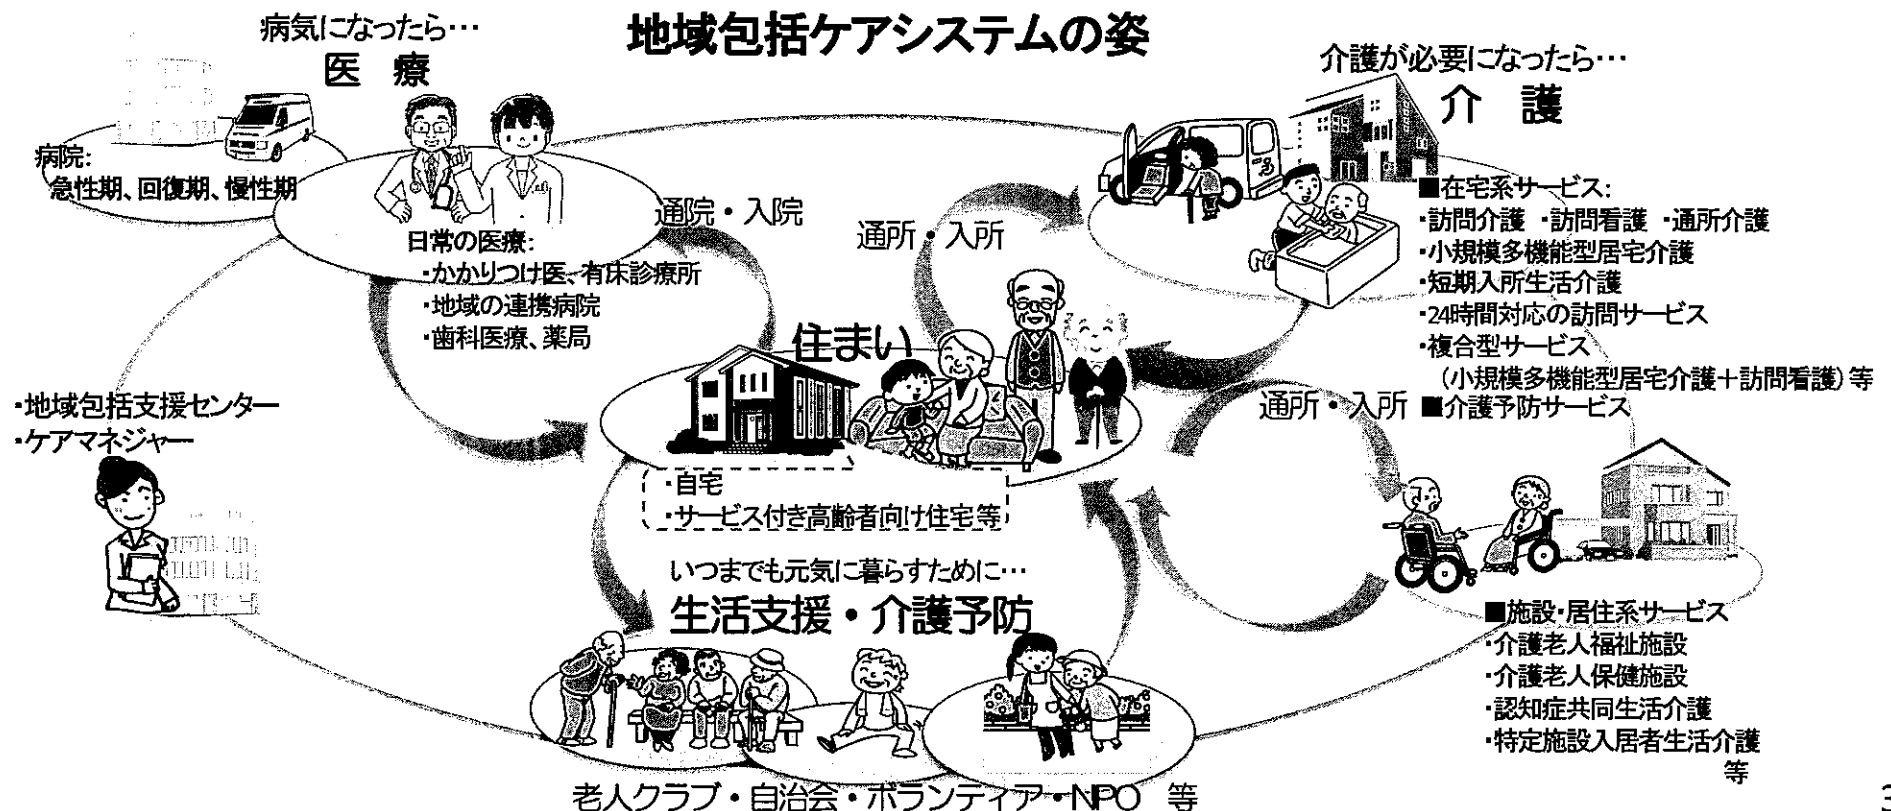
地域包括ケアシステムの姿

病気になったら…
医療

病院:
急性期、回復期、慢性期

日常の医療:
・かかりつけ医、有床診療所
・地域の連携病院
・歯科医療、薬局

通院・入院

介護が必要になったら…
介護

■在宅系サービス:
・訪問介護 ・訪問看護 ・通所介護
・小規模多機能型居宅介護
・短期入所生活介護
・24時間対応の訪問サービス
・複合型サービス
（小規模多機能型居宅介護＋訪問看護）等
■介護予防サービス

通所・入所

通所・入所

住まい

・自宅
・サービス付き高齢者向け住宅等

・地域包括支援センター
・ケアマネジャー

いつまでも元気に暮らすために…
生活支援・介護予防

■施設・居住系サービス
・介護老人福祉施設
・介護老人保健施設
・認知症共同生活介護
・特定施設入居者生活介護
等

老人クラブ・自治会・ボランティア・NPO 等

3